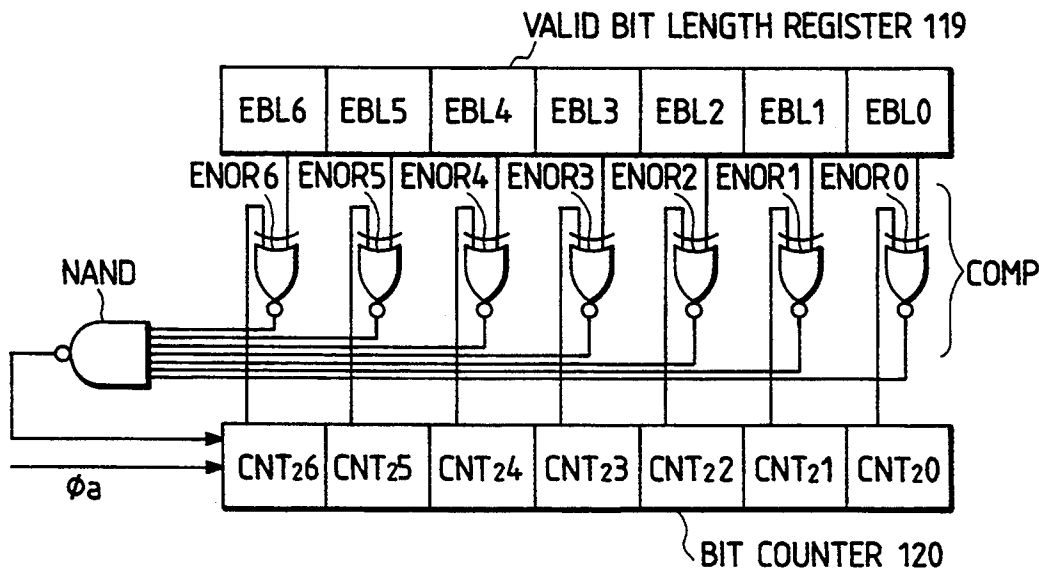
VALID BIT LENGTH REGISTER 119

| EBL6 | EBL5 | EBL4 | EBL3 | EBL2 | EBL1 | EBL0 |
|---|---|---|---|---|---|---|

ENOR6 ENOR5 ENOR4 ENOR3 ENOR2 ENOR1 ENOR0

COMP

NAND

$\phi a$

| $CNT_26$ | $CNT_25$ | $CNT_24$ | $CNT_23$ | $CNT_22$ | $CNT_21$ | $CNT_20$ |
|---|---|---|---|---|---|---|

BIT COUNTER 120